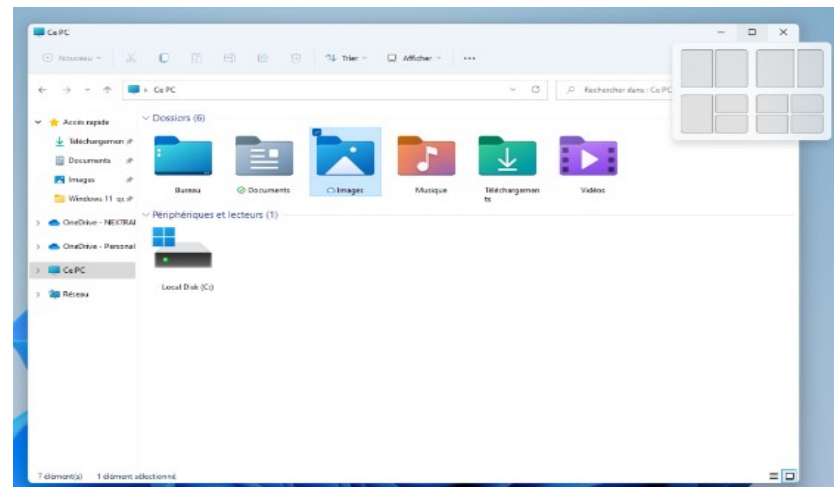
Ce PC

Nouveau
Trier
Afficher
...

Ce PC
Rechercher dans : Ce PC

Accès rapide
Téléchargemen
Documents
Images
Windows 11 qu
OneDrive - NEXTRAI
OneDrive - Personal
Ce PC
Réseau

Dossiers (6)

Bureau
Documents
Images
Musique
Téléchargements
Vidéos

Périphériques et lecteurs (1)

Local Disk (C:)

7 élément(s) 1 élément sélectionné